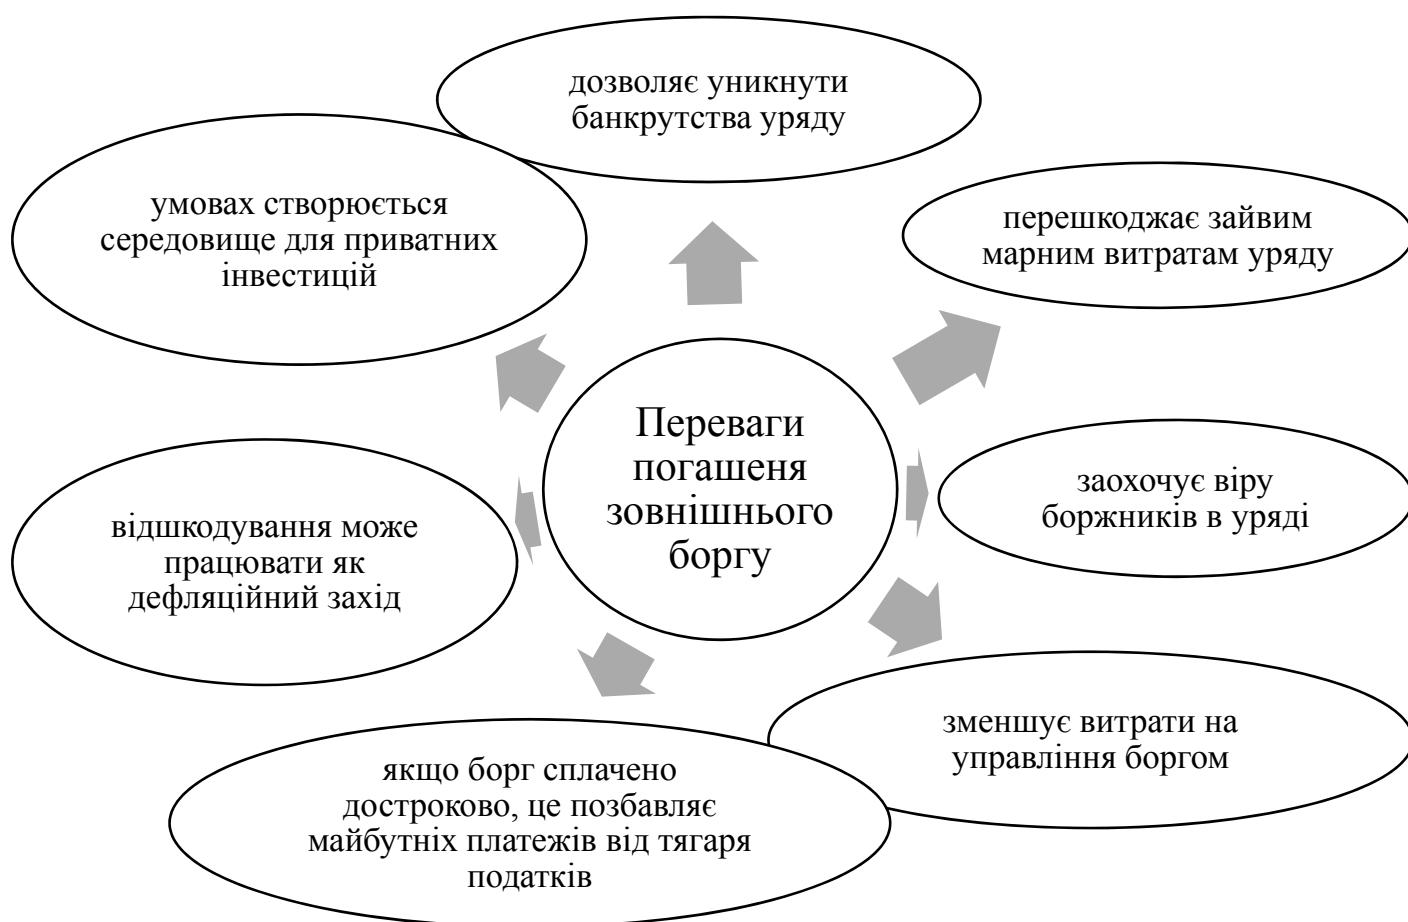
Переваги погашеня зовнішнього боргу

дозволяє уникнути банкрутства уряду

перешкоджає зайвим марним витратам уряду

заохочує віру боржників в уряді

зменшує витрати на управління боргом

якщо борг сплачено достроково, це позбавляє майбутніх платежів від тягаря податків

відшкодування може працювати як дефляційний захід

умовах створюється середовище для приватних інвестицій